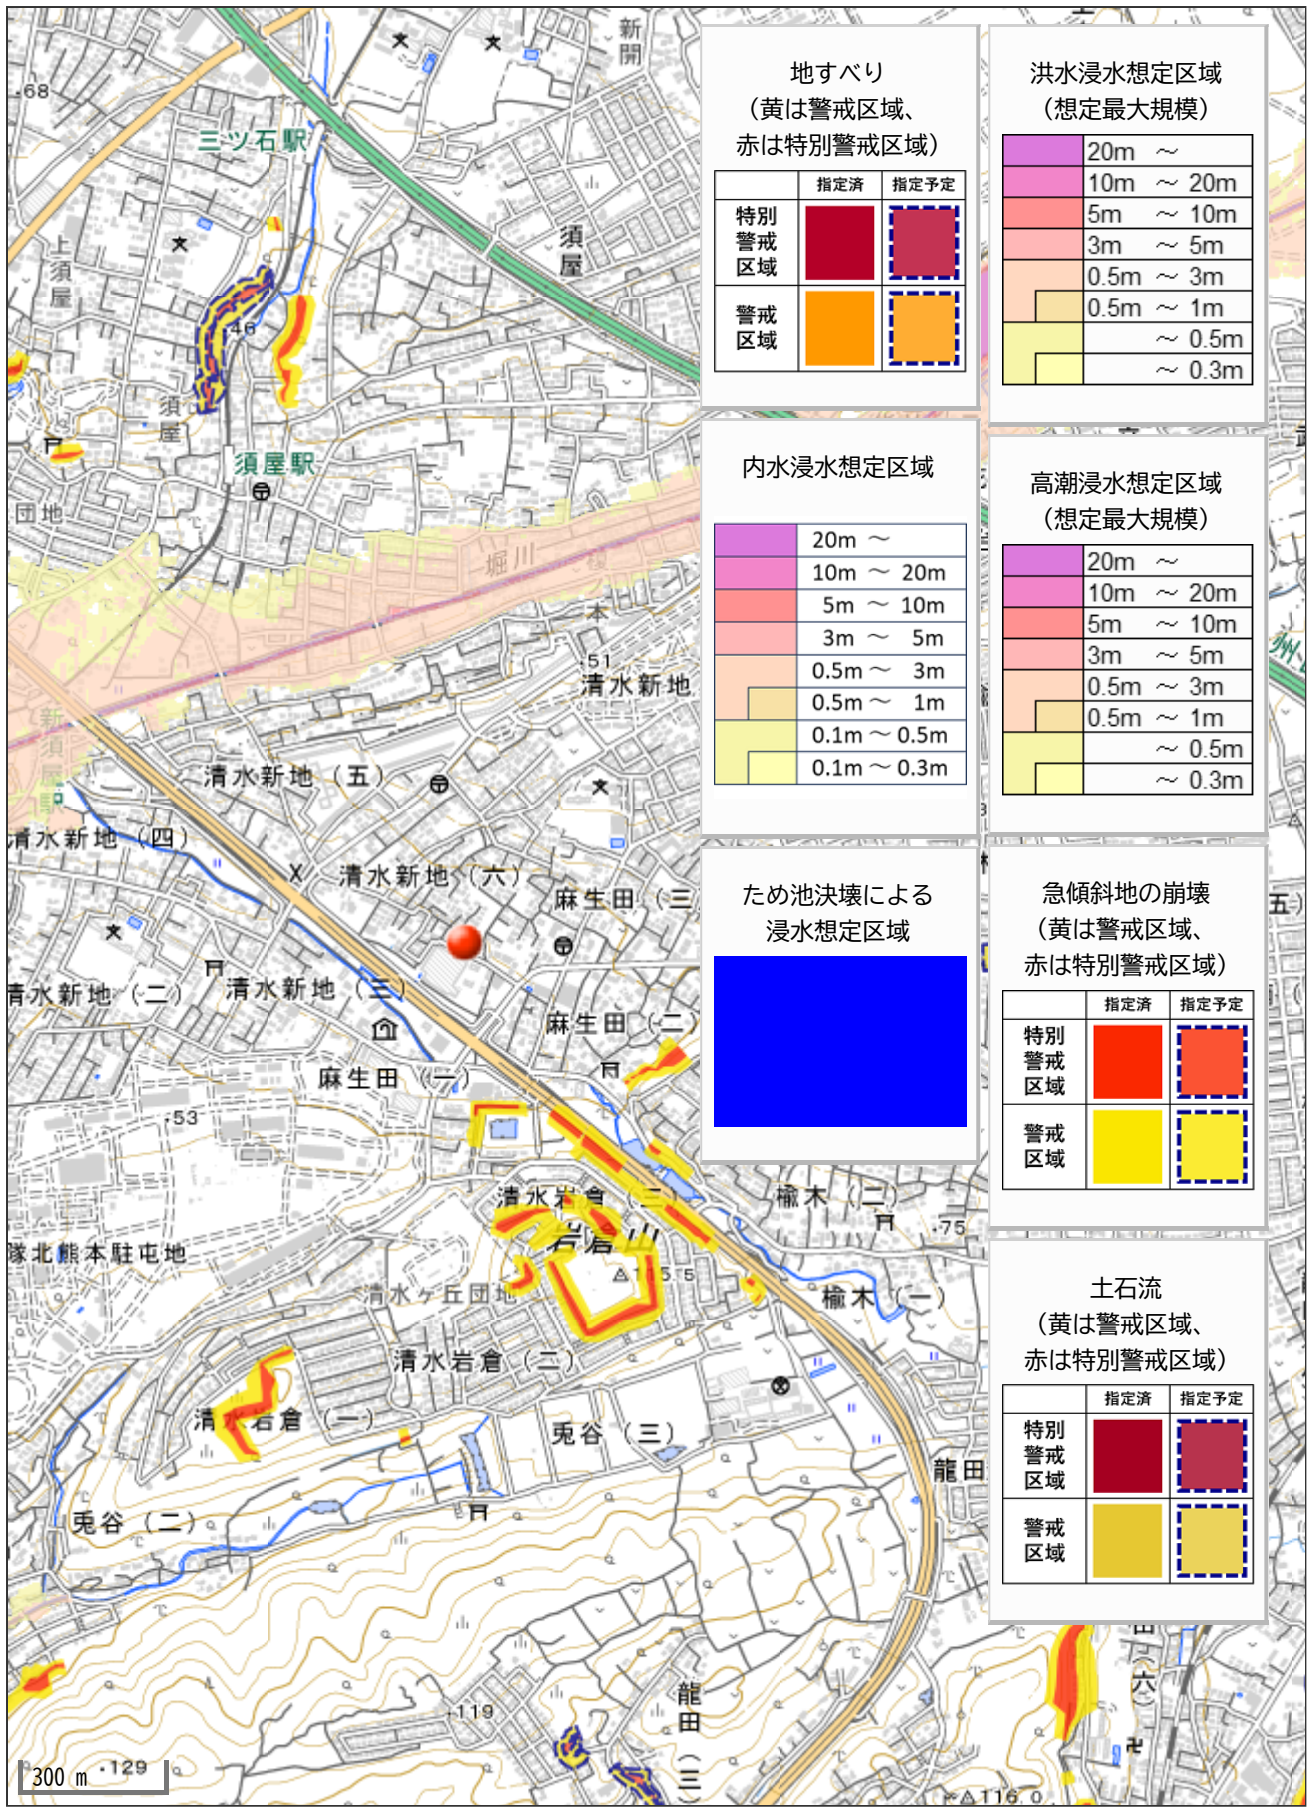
地すべり
（黄は警戒区域、赤は特別警戒区域）

| | 指定済 | 指定予定 |
|---|---|---|
| 特別警戒区域 | | |
| 警戒区域 | | |

洪水浸水想定区域
（想定最大規模）

| | |
|---|---|
| | 20m ～ |
| | 10m ～ 20m |
| | 5m ～ 10m |
| | 3m ～ 5m |
| | 0.5m ～ 3m |
| | 0.5m ～ 1m |
| | ～ 0.5m |
| | ～ 0.3m |

内水浸水想定区域

| | |
|---|---|
| | 20m ～ |
| | 10m ～ 20m |
| | 5m ～ 10m |
| | 3m ～ 5m |
| | 0.5m ～ 3m |
| | 0.5m ～ 1m |
| | 0.1m ～ 0.5m |
| | 0.1m ～ 0.3m |

高潮浸水想定区域
（想定最大規模）

| | |
|---|---|
| | 20m ～ |
| | 10m ～ 20m |
| | 5m ～ 10m |
| | 3m ～ 5m |
| | 0.5m ～ 3m |
| | 0.5m ～ 1m |
| | ～ 0.5m |
| | ～ 0.3m |

ため池決壊による浸水想定区域

急傾斜地の崩壊
（黄は警戒区域、赤は特別警戒区域）

| | 指定済 | 指定予定 |
|---|---|---|
| 特別警戒区域 | | |
| 警戒区域 | | |

土石流
（黄は警戒区域、赤は特別警戒区域）

| | 指定済 | 指定予定 |
|---|---|---|
| 特別警戒区域 | | |
| 警戒区域 | | |

新開 68 三ツ石駅 上須屋 須屋 46 須屋 須屋駅 団地 堀川 本 51 清水新地 新須屋駅 清水新地（五） 清水新地（四） 清水新地（六） 麻生田（三） 清水新地（二） 清水新地（三） 麻生田（二） 麻生田（一） 53 清水岩倉（三） 榆木（二） 75 岩倉山 115.5 隊北熊本駐屯地 清水ケ丘団地 榆木（一） 清水岩倉（二） 清水岩倉（一） 兎谷（三） 龍田 兎谷（二） 119 龍田（三） 129 300 m 116.0 五 六